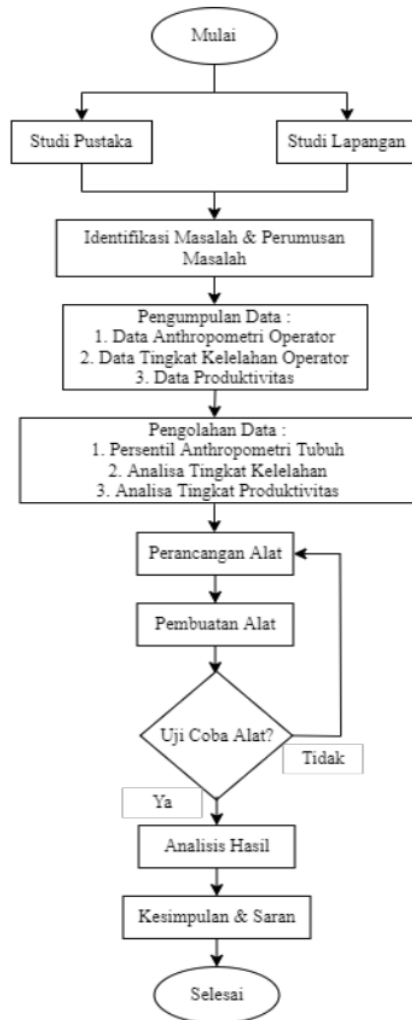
Mulai

Studi Pustaka

Studi Lapangan

Identifikasi Masalah & Perumusan Masalah

Pengumpulan Data :
1. Data Anthropometri Operator
2. Data Tingkat Kelelahan Operator
3. Data Produktivitas

Pengolahan Data :
1. Persentil Anthropometri Tubuh
2. Analisa Tingkat Kelelahan
3. Analisa Tingkat Produktivitas

Perancangan Alat

Pembuatan Alat

Uji Coba Alat?

Tidak

Ya

Analisis Hasil

Kesimpulan & Saran

Selesai